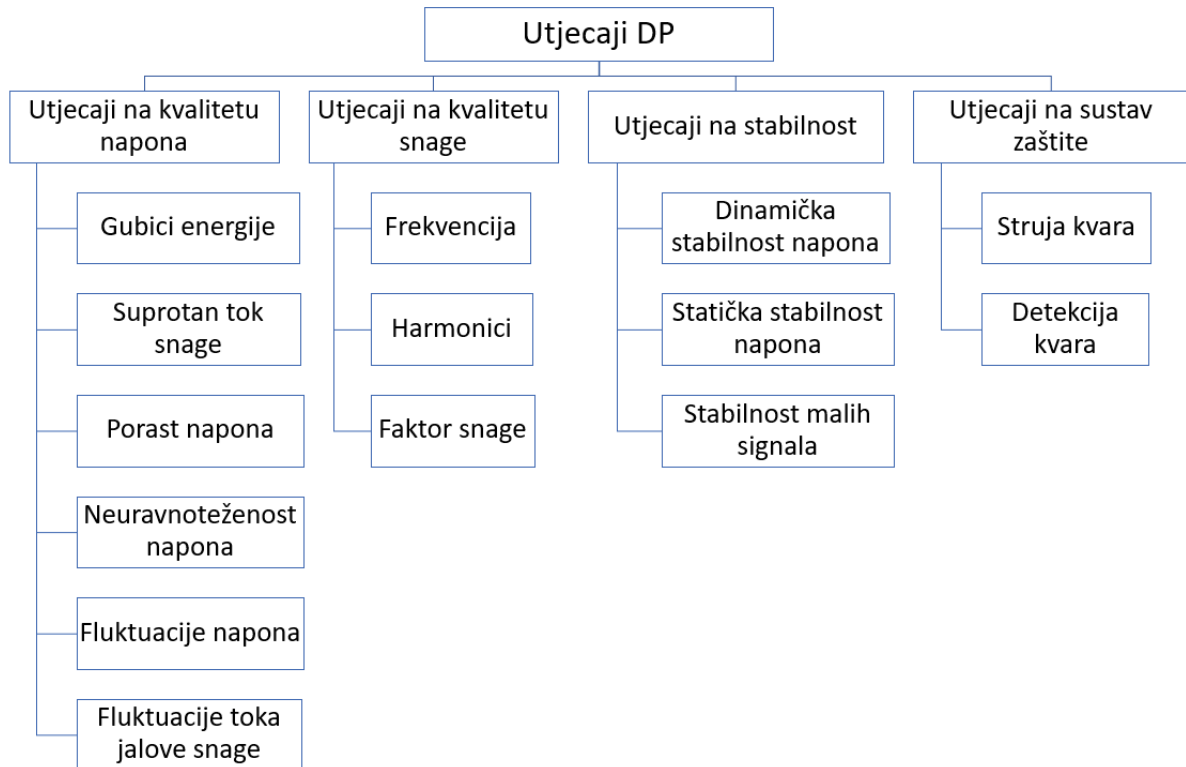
Utjecaji DP

Utjecaji na kvalitetu napona

Gubici energije

Suprotan tok snage

Porast napona

Neuravnoteženost napona

Fluktuacije napona

Fluktuacije toka jalove snage

Utjecaji na kvalitetu snage

Frekvencija

Harmonici

Faktor snage

Utjecaji na stabilnost

Dinamička stabilnost napona

Statička stabilnost napona

Stabilnost malih signala

Utjecaji na sustav zaštite

Struja kvara

Detekcija kvara